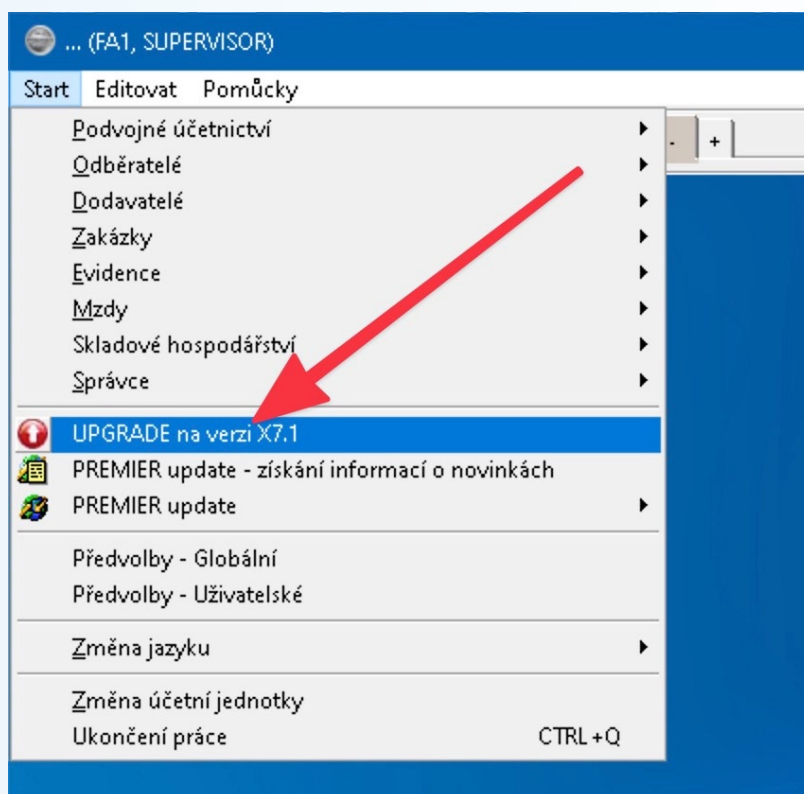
... (FA1, SUPERVISOR)

Start Editovat Pomůcky

- +

Podvojné účetnictví
Odběratelé
Dodavatelé
Zakázky
Evidence
Mzdy
Skladové hospodářství
Správce

UPGRADE na verzi X7.1
PREMIER update - získání informací o novinkách
PREMIER update

Předvolby - Globální
Předvolby - Uživatelské

Změna jazyku

Změna účetní jednotky
Ukončení práce CTRL+Q